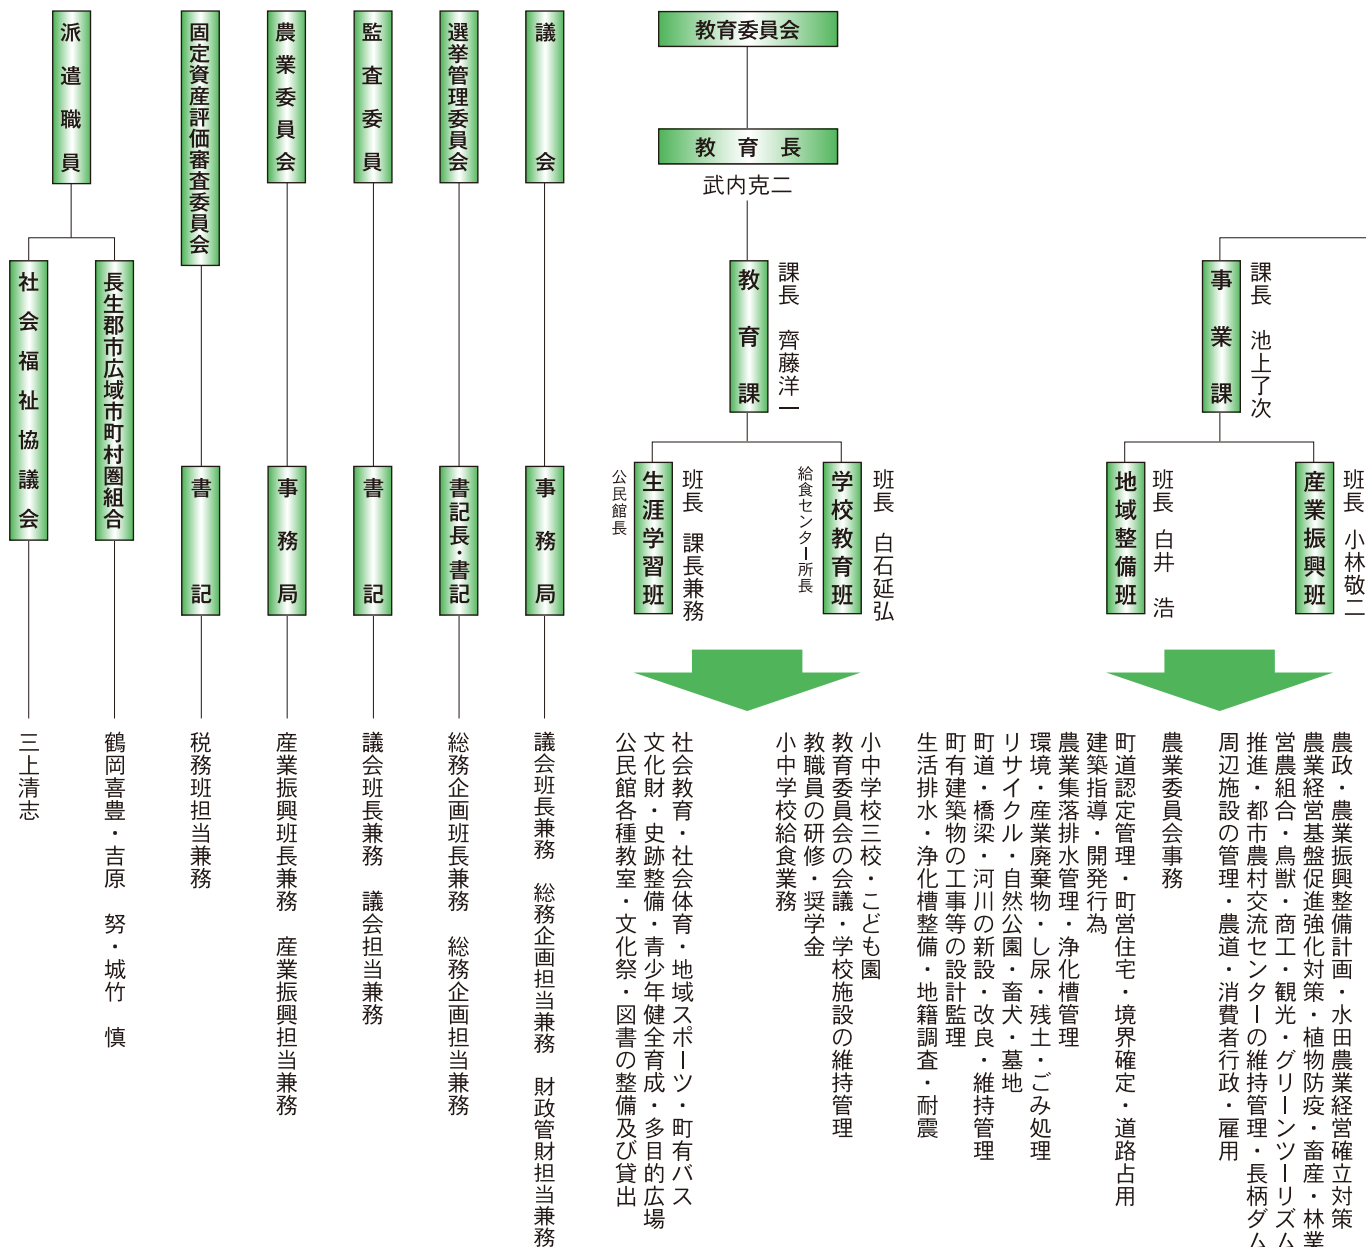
派遣職員

社会福祉協議会

三上清志

長生郡市広域市町村圏組合

鶴岡喜豊・吉原　努・城竹　慎

固定資産評価審査委員会

書記

税務班担当兼務

農業委員会

事務局

産業振興班長兼務　産業振興担当兼務

監査委員

書記

議会班長兼務　議会担当兼務

選挙管理委員会

書記長・書記

総務企画班長兼務　総務企画担当兼務

議会

事務局

議会班長兼務　総務企画担当兼務　財政管財担当兼務

教育委員会

教育長

武内克二

教育課　課長　齊藤洋一

生涯学習班　公民館長　班長　課長兼務

学校教育班　給食センター所長　班長　白石延弘

小中学校三校・こども園
教育委員会の会議・学校施設の維持管理
教職員の研修・奨学金
小中学校給食業務

社会教育・社会体育・地域スポーツ・町有バス
文化財・史跡整備・青少年健全育成・多目的広場
公民館各種教室・文化祭・図書の整備及び貸出

事業課　課長　池上了次

地域整備班　班長　白井　浩

産業振興班　班長　小林敬二

農業委員会事務

町道認定管理・町営住宅・境界確定・道路占用
建築指導・開発行為
農業集落排水管理・浄化槽管理
環境・産業廃棄物・し尿・残土・ごみ処理
リサイクル・自然公園・畜犬・墓地
町道・橋梁・河川の新設・改良・維持管理
町有建築物の工事等の設計監理
生活排水・浄化槽整備・地籍調査・耐震

農政・農業振興整備計画・水田農業経営確立対策
農業経営基盤促進強化対策・植物防疫・畜産・林業
営農組合・鳥獣・商工・観光・グリーンツーリズム
推進・都市農村交流センターの維持管理・長柄ダム
周辺施設の管理・農道・消費者行政・雇用